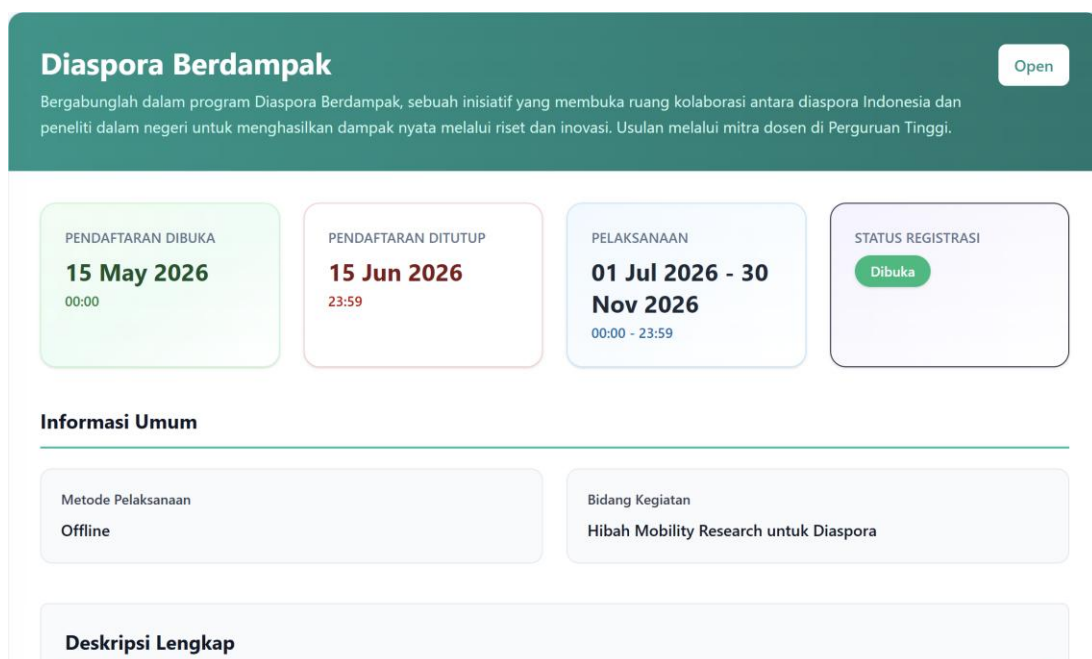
Diaspora Berdampak

Open

Bergabunglah dalam program Diaspora Berdampak, sebuah inisiatif yang membuka ruang kolaborasi antara diaspora Indonesia dan peneliti dalam negeri untuk menghasilkan dampak nyata melalui riset dan inovasi. Usulan melalui mitra dosen di Perguruan Tinggi.

PENDAFTARAN DIBUKA
15 May 2026
00:00

PENDAFTARAN DITUTUP
15 Jun 2026
23:59

PELAKSANAAN
01 Jul 2026 - 30 Nov 2026
00:00 - 23:59

STATUS REGISTRASI
Dibuka

Informasi Umum

Metode Pelaksanaan
Offline

Bidang Kegiatan
Hibah Mobility Research untuk Diaspora

Deskripsi Lengkap